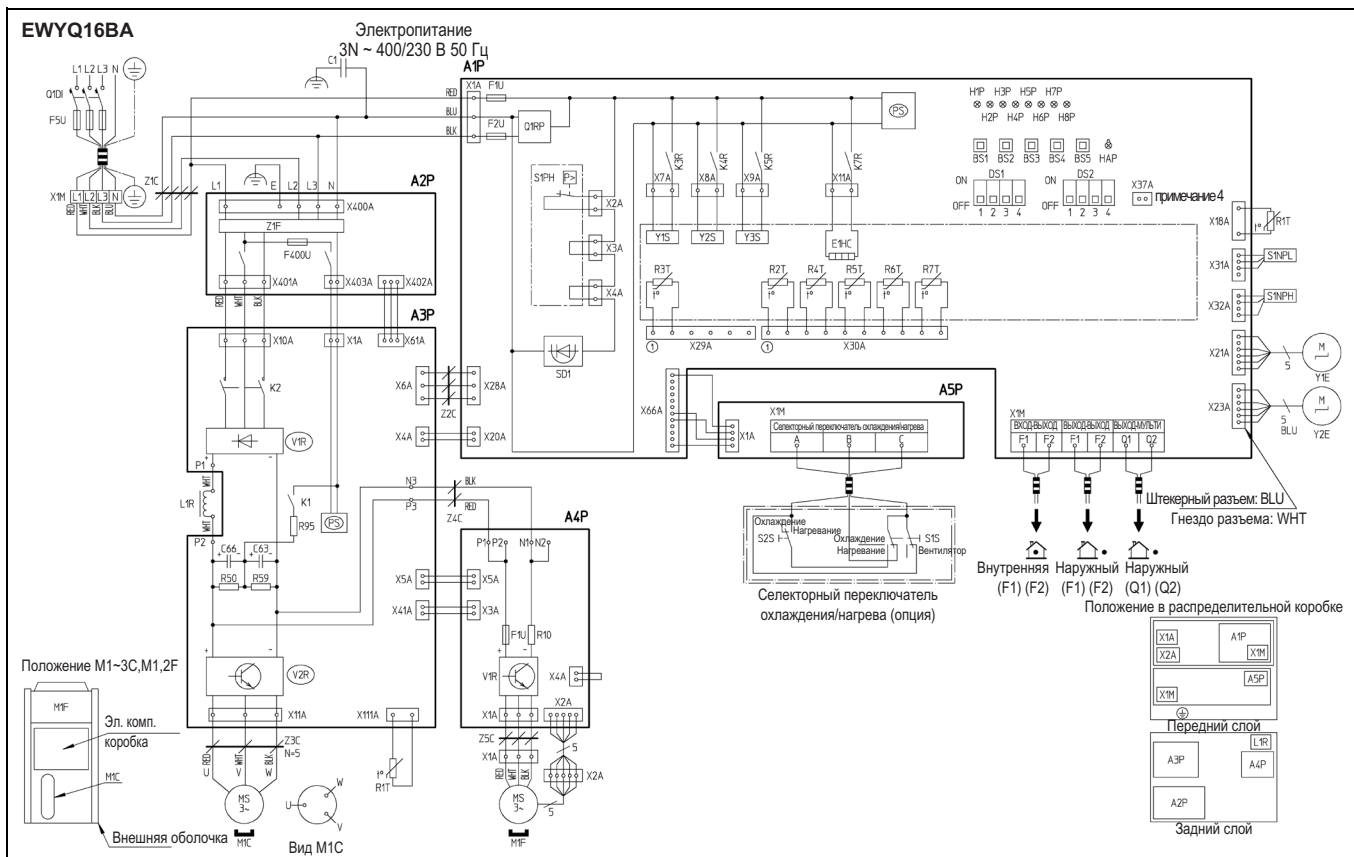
EWYQ16BA

Электропитание
3N ~ 400/230 В 50 Гц

L1 L2 L3 N
Q1DI
F5U
X1M L1 L2 L3 N
RED WHT BLK BLU
Z1C
C1
A1P
X1A F1U
RED
BLU
BLK
F2U
Q1RP
PS
S1PH P>
X2A
X3A
X4A
SD1
X7A K3R X8A K4R X9A K5R X11A K7R
Y1S Y2S Y3S
E1HC
R3T R2T R4T R5T R6T R7T
X29A X30A
H1P H3P H5P H7P
H2P H4P H6P H8P
BS1 BS2 BS3 BS4 BS5 HAP
ON DS1 OFF 1 2 3 4
ON DS2 OFF 1 2 3 4
X37A примечание 4
X18A R1T
X31A S1NPL
X32A S1NPH
X21A M Y1E 5
X23A M Y2E 5 BLU
A2P
L1 E L2 L3 N X400A
Z1F
F400U
X401A X403A X402A
RED WHT BLK
A3P
X10A X1A X61A
K2
X6A X28A
Z2C
X4A X20A
V1R
P1
L1R
K1
R95
PS
N3
P3
BLK
RED
Z4C
P2
C66 C63
R50 R59
X5A X5A
X41A X3A
V2R
X11A
X111A
R1T
Z3C N=5
U V W
RED WHT BLK
MS 3~
M1C
Вид M1C
U W V
X66A
A5P
X1M
X1A
Селекторный переключатель охлаждения/нагрева
A B C
Охлаждение
Нагревание
S2S
Охлаждение
Нагревание
S1S
Вентилятор
Селекторный переключатель охлаждения/нагрева (опция)
A4P
P1 P2 N1 N2
F1U R10
V1R
X4A
X1A X2A
Z5C
X1A
5
X2A
MS 3~
M1F
X1M
ВХОД-ВЫХОД ВЫХОД-ВЫХОД ВЫХОД-МУЛЬТИ
F1 F2 F1 F2 Q1 Q2
Штекерный разъем: BLU
Гнездо разъема: WHT
Внутренняя (F1) (F2)
Наружный (F1) (F2)
Наружный (Q1) (Q2)
Положение в распределительной коробке
X1A X2A A1P X1M
X1M A5P
Передний слой
L1R
A3P A4P
A2P
Задний слой
Положение M1~3C,M1,2F
M1F
Эл. комп. коробка
M1C
Внешняя оболочка